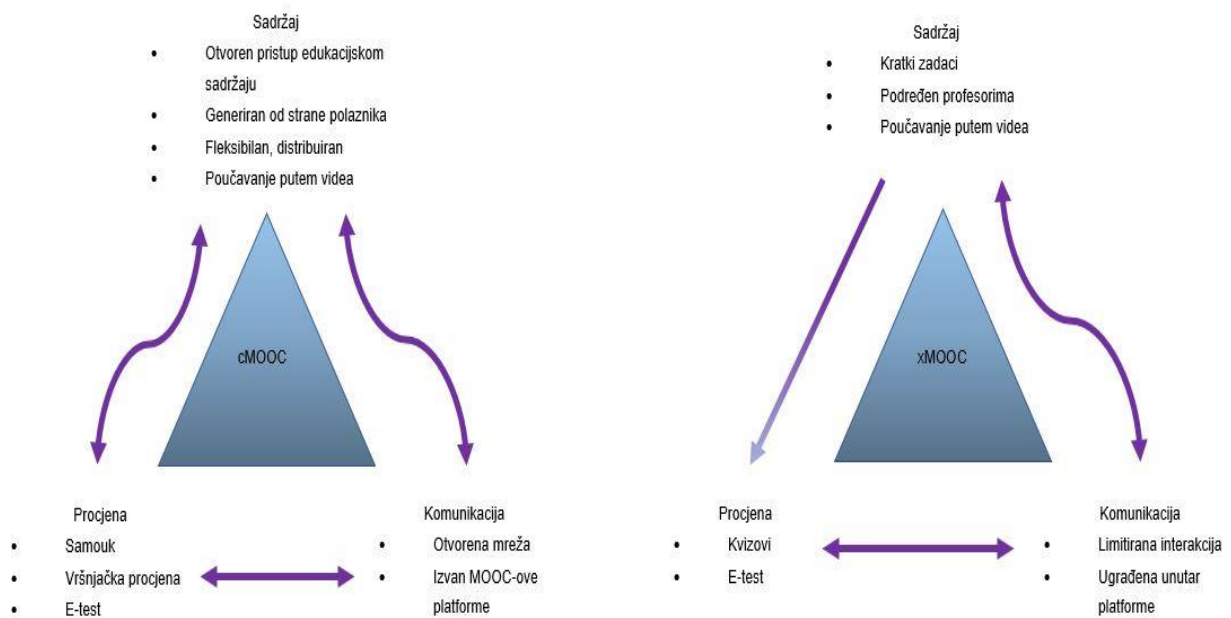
Sadržaj

- Otvoren pristup edukacijskom sadržaju
- Generiran od strane polaznika
- Fleksibilan, distribuiran
- Poučavanje putem videa

cMOOC

Procjena

- Samouk
- Vršnjačka procjena
- E-test

Komunikacija

- Otvorena mreža
- Izvan MOOC-ove platforme

Sadržaj

- Kratki zadaci
- Podređen profesorima
- Poučavanje putem videa

xMOOC

Procjena

- Kvizovi
- E-test

Komunikacija

- Limitirana interakcija
- Ugrađena unutar platforme